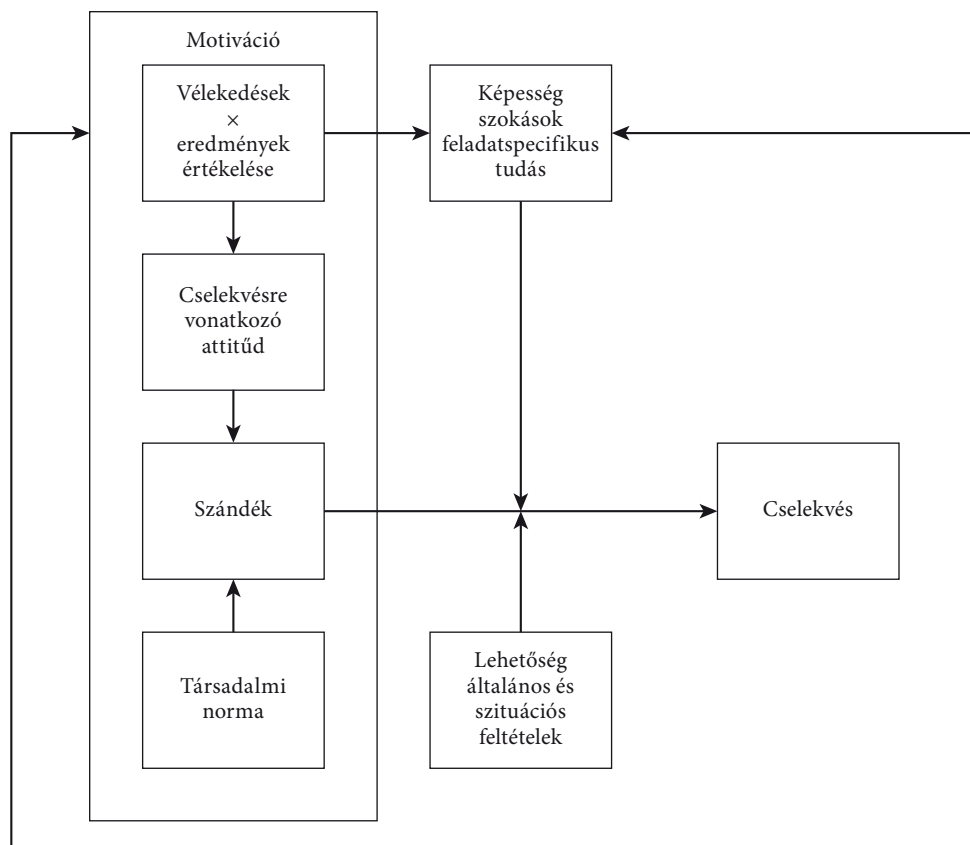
Motiváció

Vélekedések
×
eredmények
értékelése

Képesség
szokások
feladatspecifikus
tudás

Cselekvésre
vonatkozó
attitűd

Szándék

Cselekvés

Társadalmi
norma

Lehetőség
általános és
szituációs
feltételek